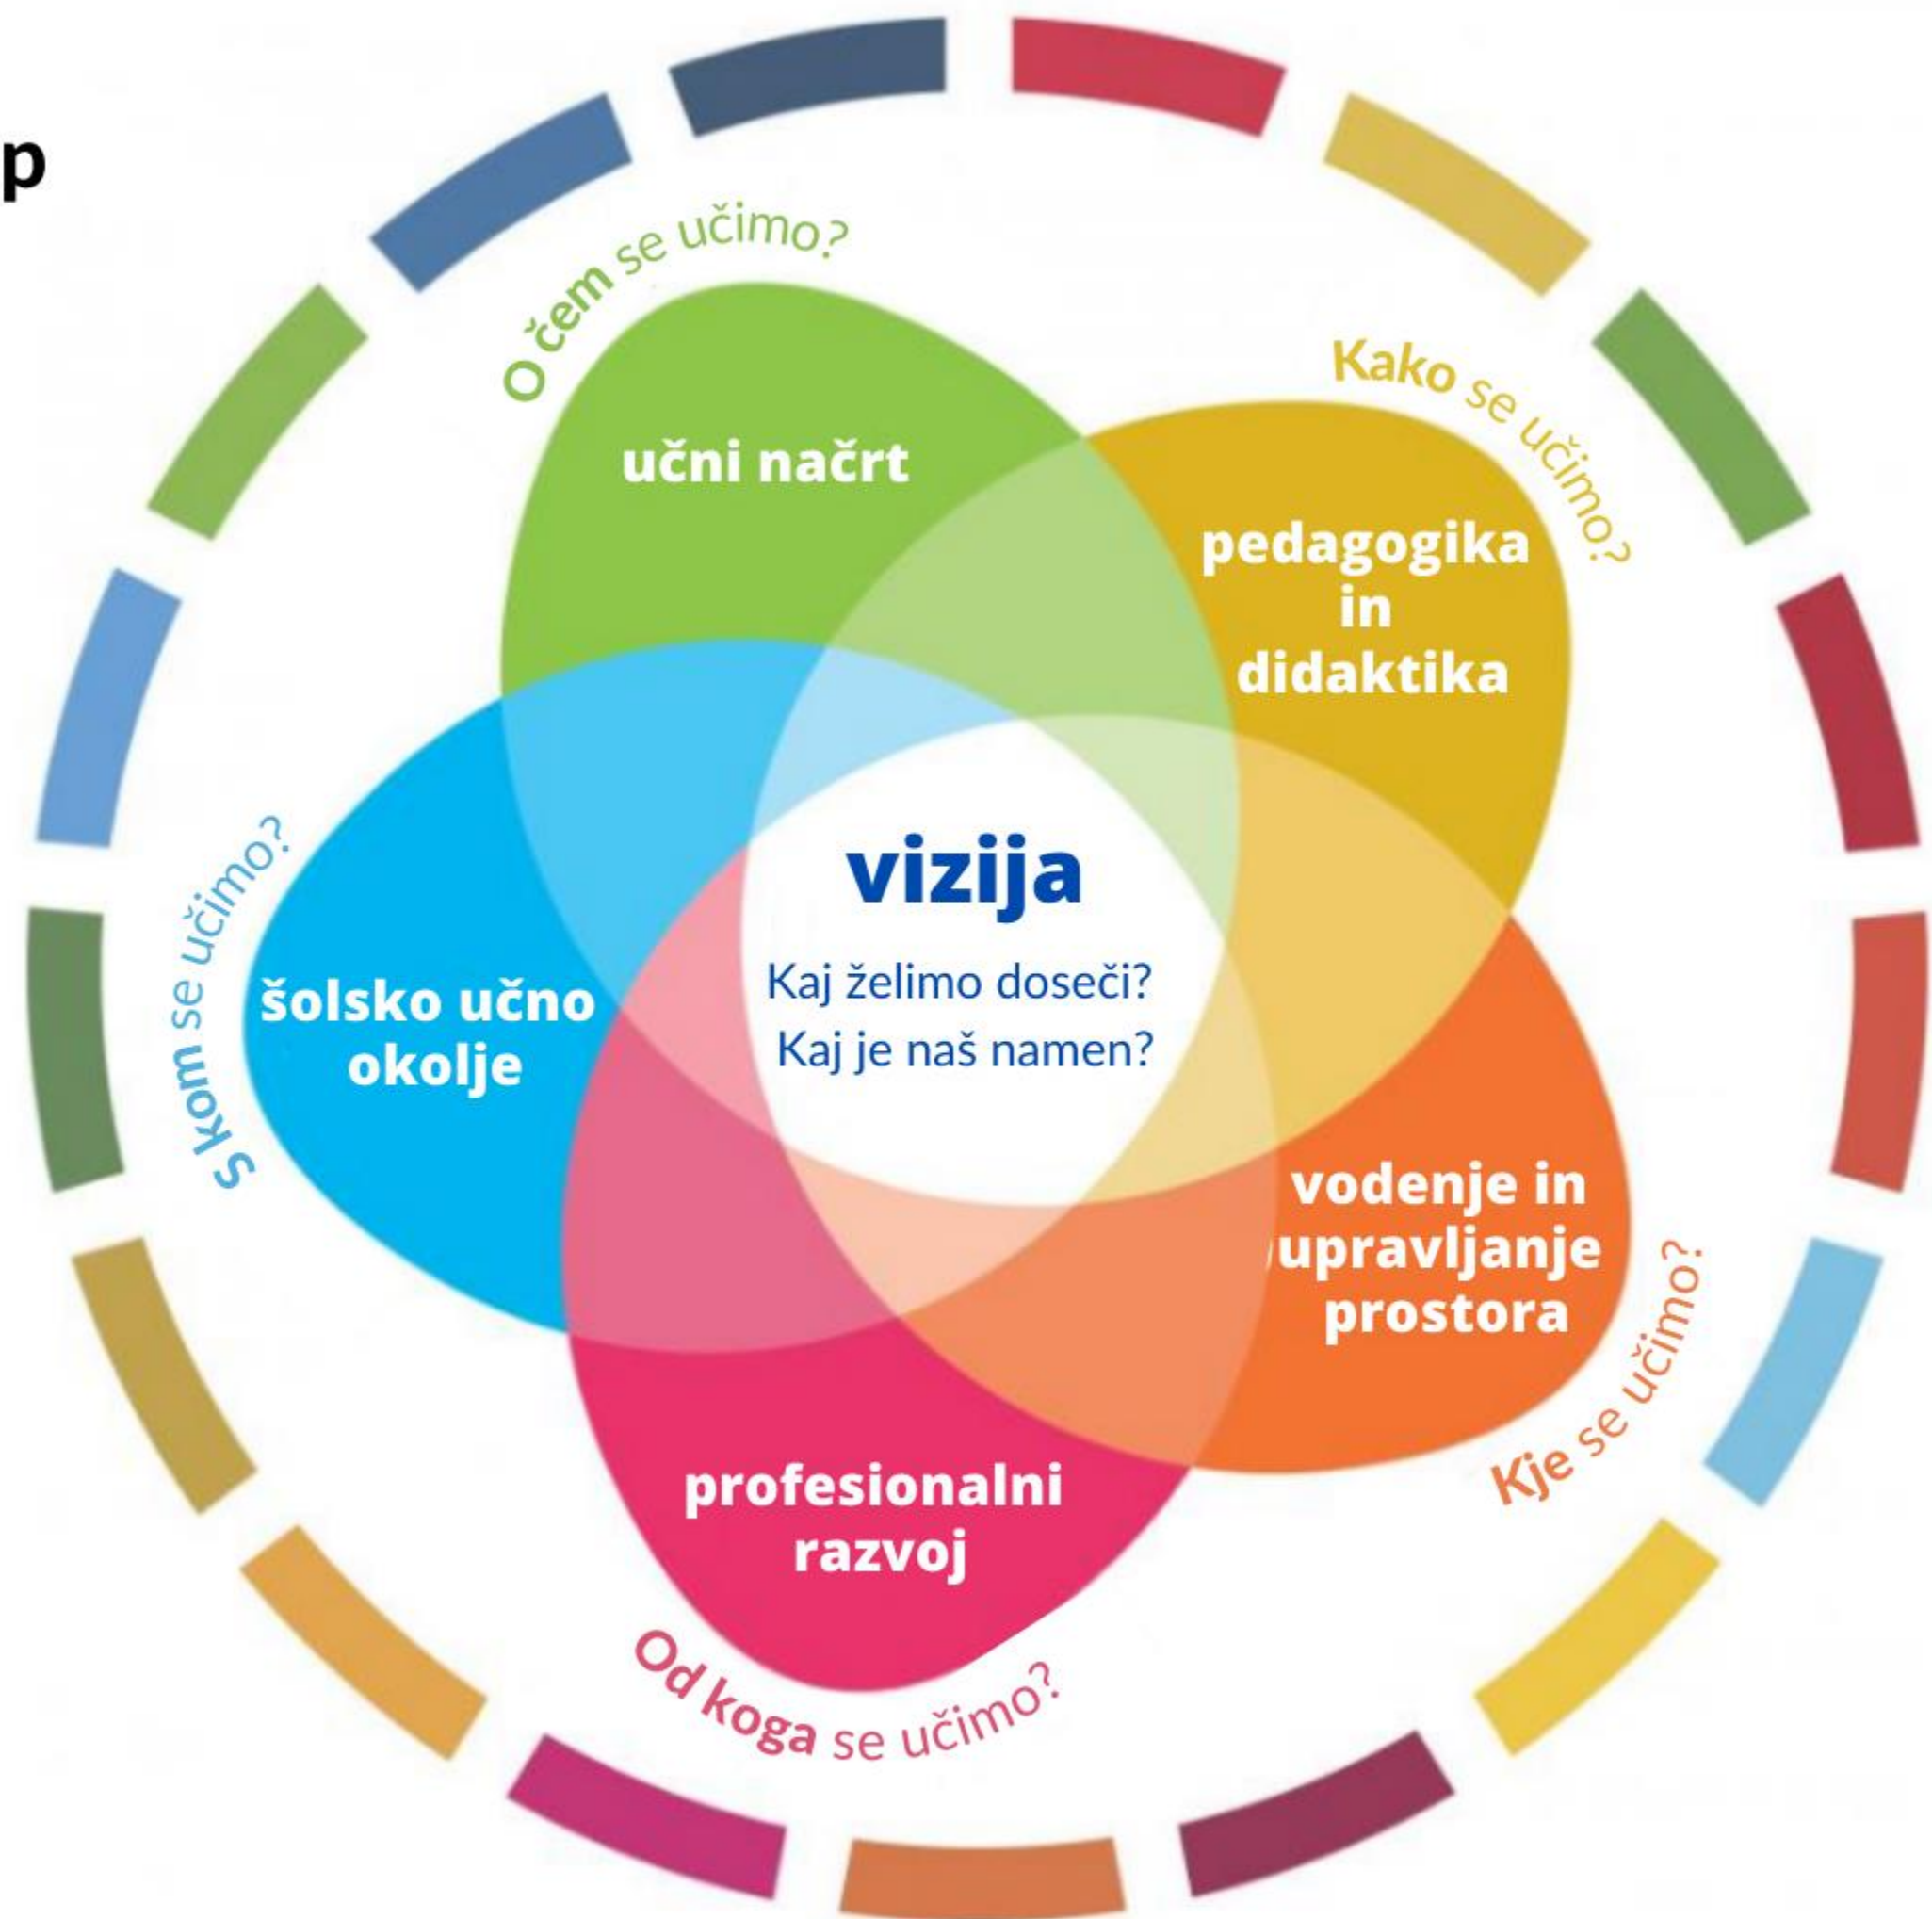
p

O čem se učimo?

učni načrt

Kako se učimo?

pedagogika in didaktika

S kom se učimo?

šolsko učno okolje

vizija

Kaj želimo doseči?
Kaj je naš namen?

vodenje in upravljanje prostora

Kje se učimo?

profesionalni razvoj

Od koga se učimo?